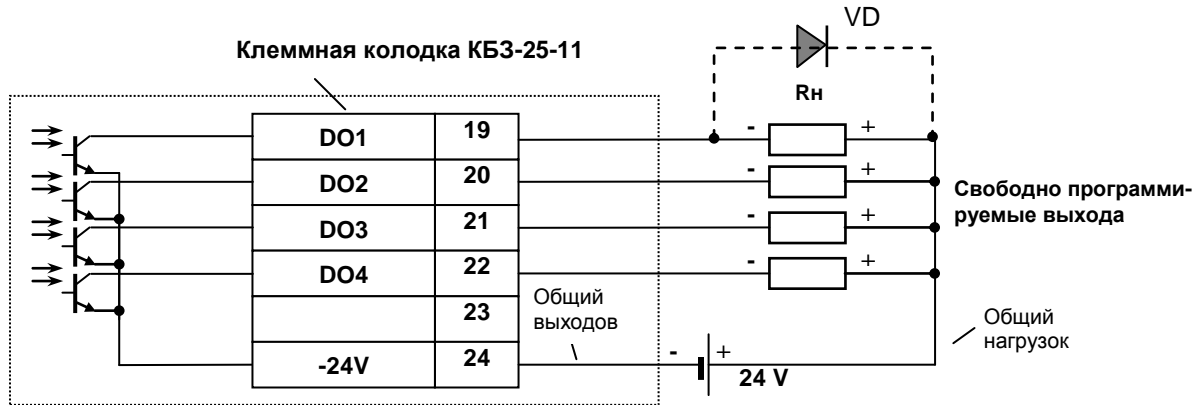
VD

Клеммная колодка КБЗ-25-11

Rн

| DO1 | 19 |
|---|---|
| DO2 | 20 |
| DO3 | 21 |
| DO4 | 22 |
| | 23 |
| -24V | 24 |

- +
- +
- +
- +

Свободно программируемые выхода

Общий выходов

Общий нагрузок

- +
24 V